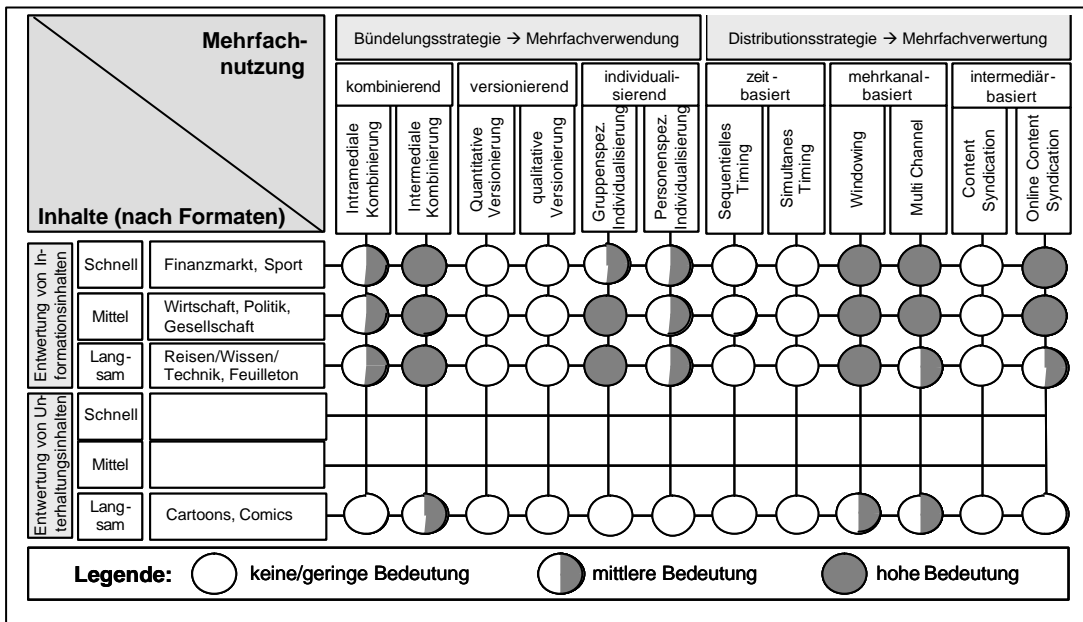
Mehrfachnutzung

Inhalte (nach Formaten)

Bündelungsstrategie → Mehrfachverwendung

Distributionsstrategie → Mehrfachverwertung

| kombinierend | | versionierend | | individualisierend | | zeitbasiert | | mehrkanalbasiert | | intermediärbasiert | |
|---|---|---|---|---|---|---|---|---|---|---|---|
| Intramediale Kombinierung | Intermediale Kombinierung | Quantitative Versionierung | qualitative Versionierung | Gruppenspez. Individualisierung | Personenspez. Individualisierung | Sequentielles Timing | Simultanes Timing | Windowing | Multi Channel | Content Syndication | Online Content Syndication |

Entwertung von Informationsinhalten

Schnell | Finanzmarkt, Sport

Mittel | Wirtschaft, Politik, Gesellschaft

Langsam | Reisen/Wissen/ Technik, Feuilleton

Entwertung von Unterhaltungsinhalten

Schnell

Mittel

Langsam | Cartoons, Comics

Legende: keine/geringe Bedeutung mittlere Bedeutung hohe Bedeutung